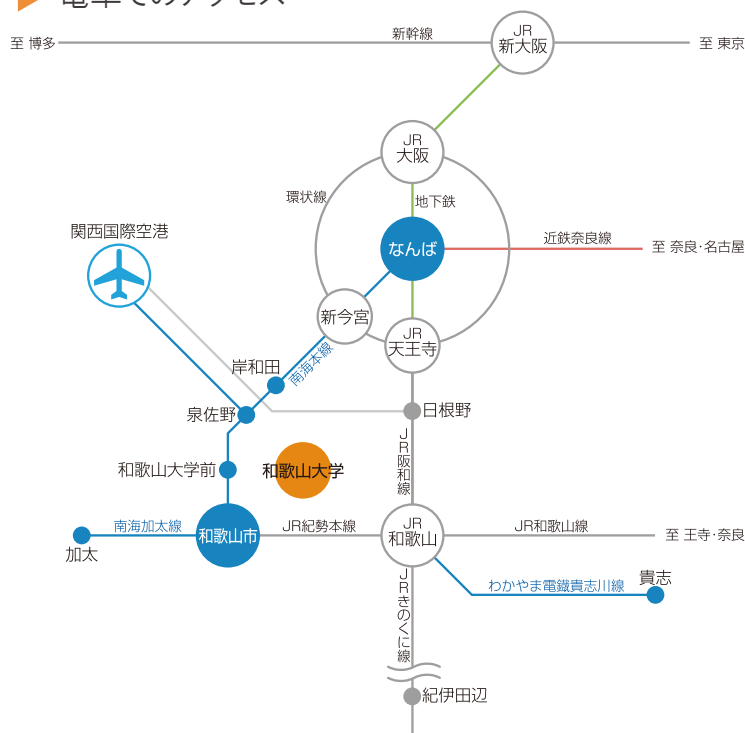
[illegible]

至 博多
新幹線
JR
新大阪
至 東京

JR
大阪
環状線
地下鉄
関西国際空港
なんば
近鉄奈良線
至 奈良·名古屋
新今宮
JR
天王寺
岸和田
南海本線
泉佐野
日根野
JR阪和線
和歌山大学前
和歌山大学
南海加太線
和歌山市
JR紀勢本線
JR
和歌山
JR和歌山線
至 王寺·奈良
加太
わかやま電鐵貴志川線
貴志
JRきのくに線
紀伊田辺